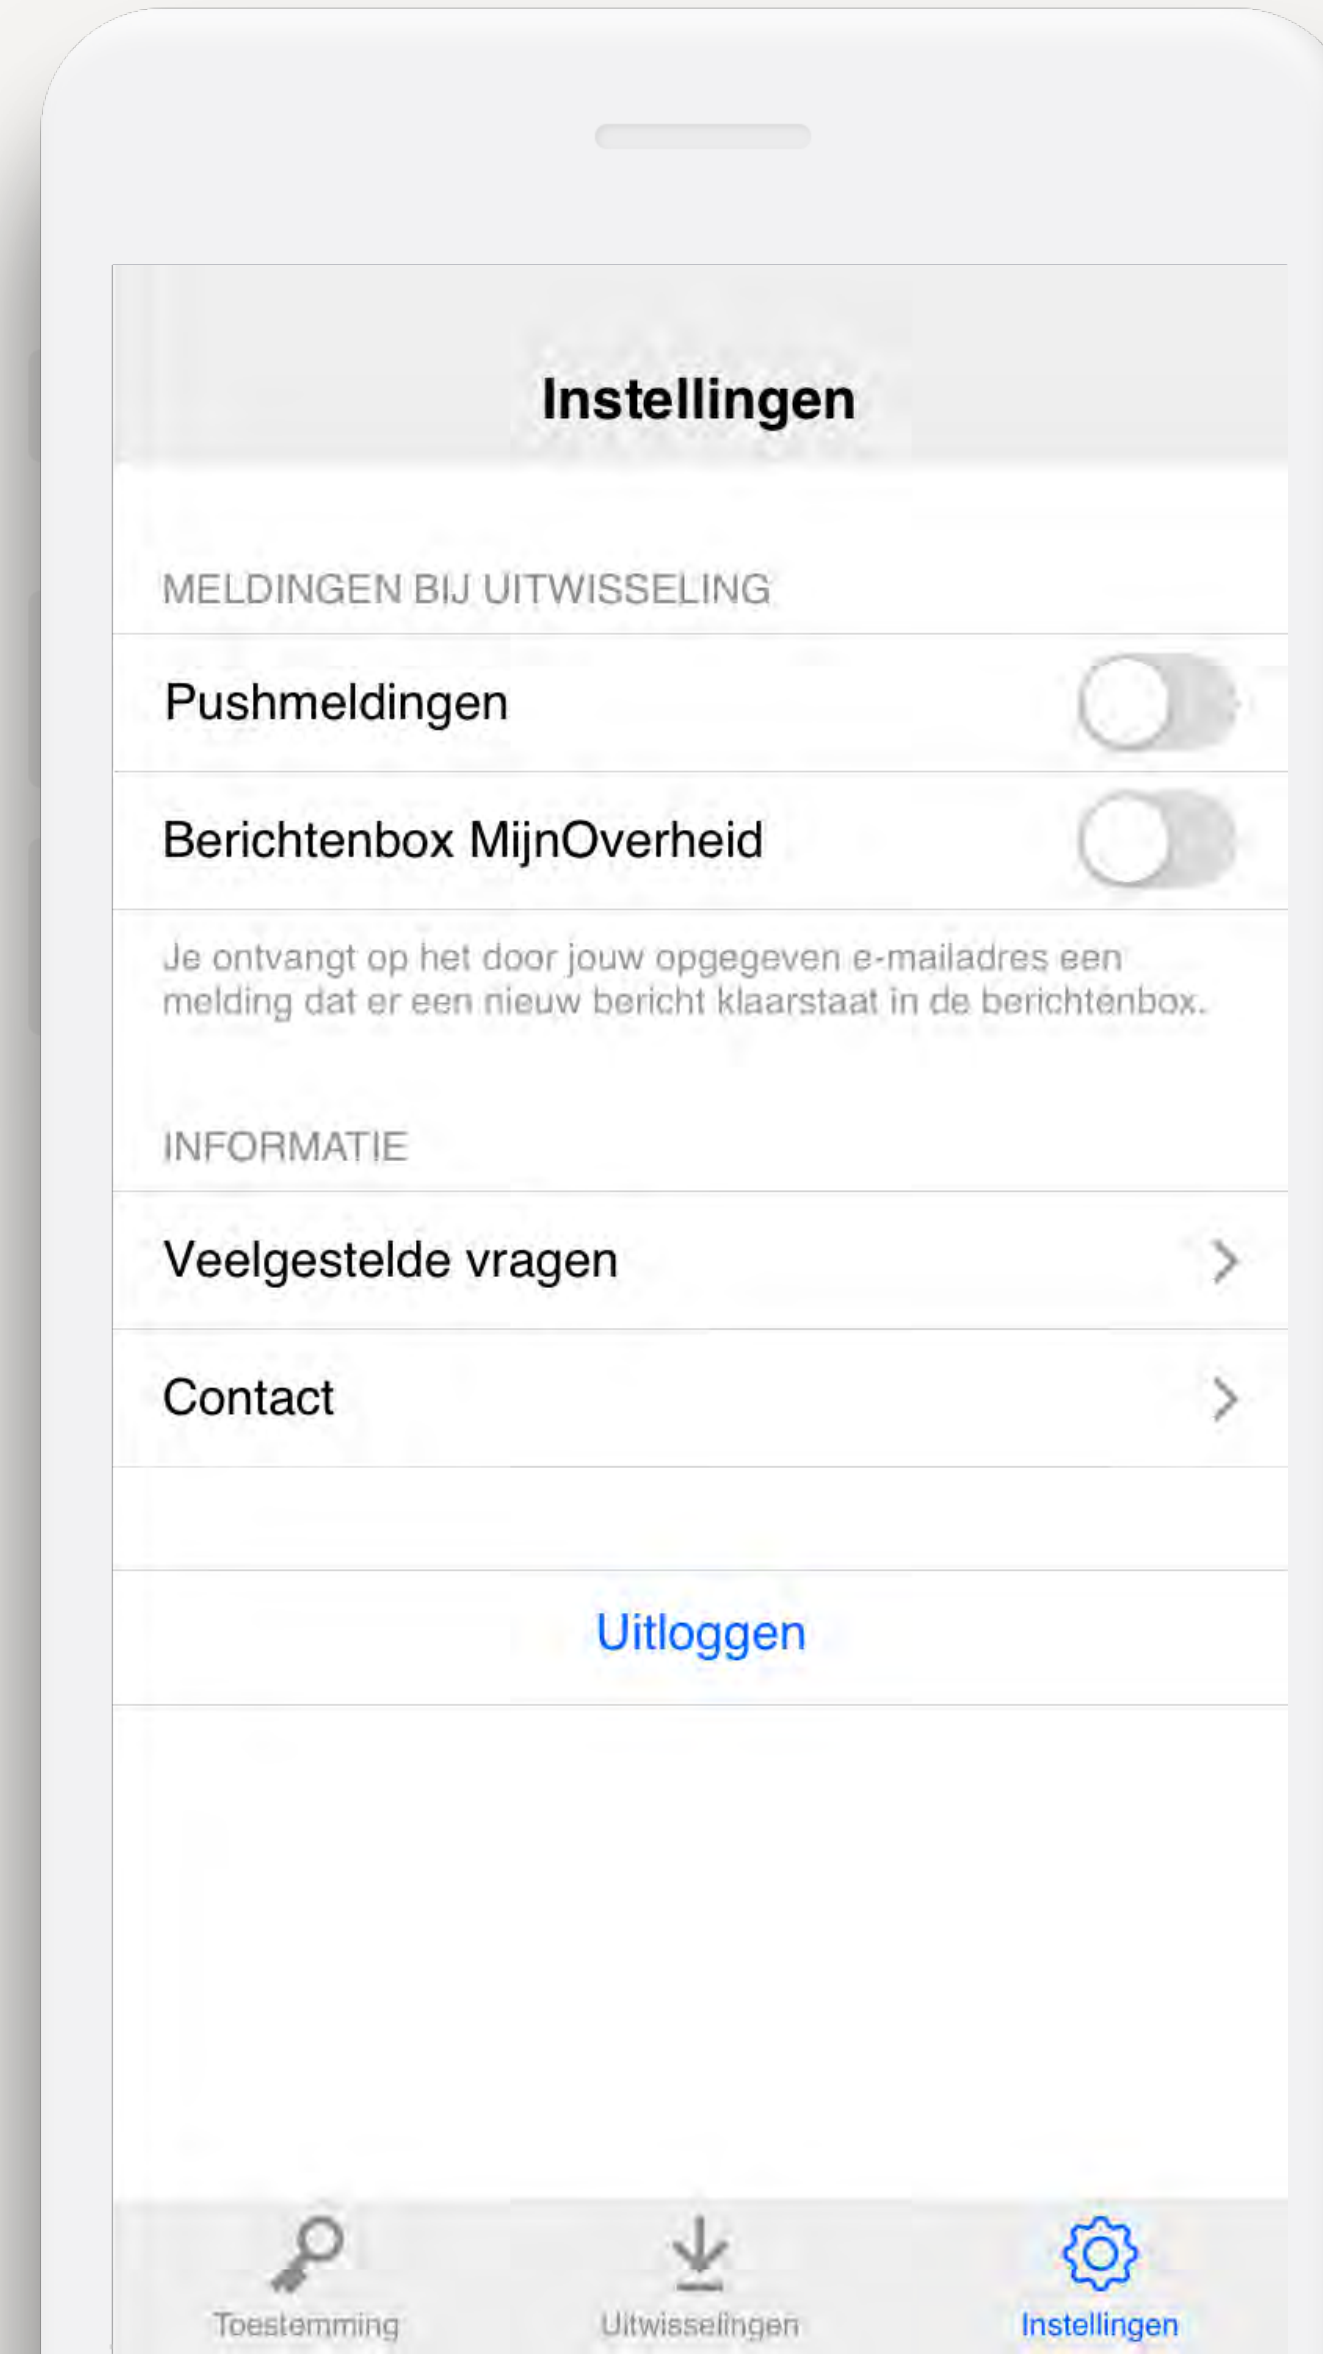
Instellingen

MELDINGEN BIJ UITWISSELING

Pushmeldingen

Berichtenbox MijnOverheid

Je ontvangt op het door jouw opgegeven e-mailadres een melding dat er een nieuw bericht klaarstaat in de berichtenbox.

INFORMATIE

Veelgestelde vragen

Contact

Uitloggen

Toestemming

Uitwisselingen

Instellingen